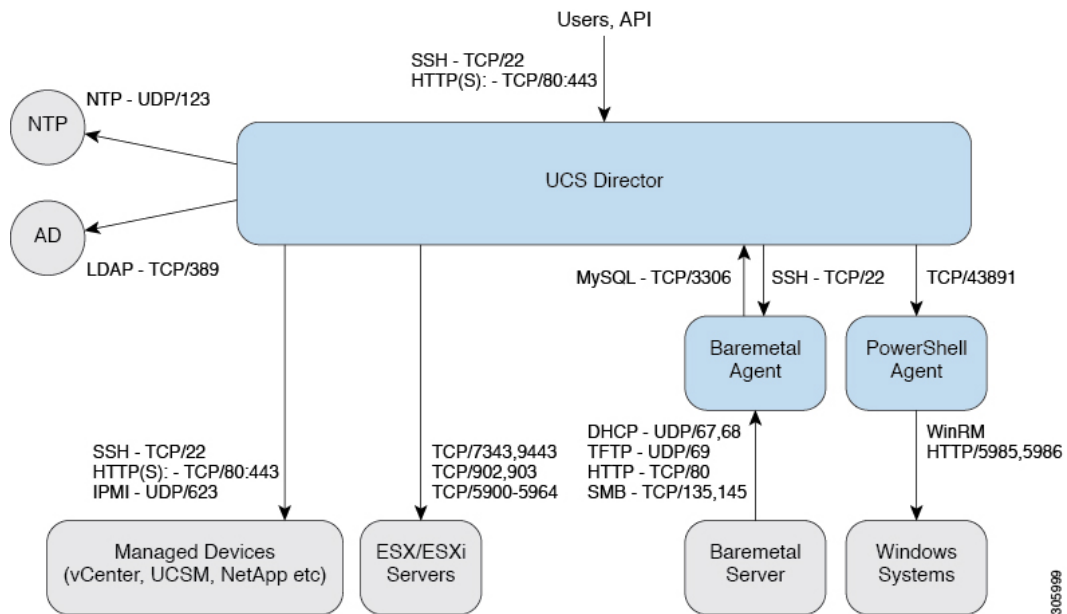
Users, API

SSH - TCP/22
HTTP(S): - TCP/80:443

NTP - UDP/123

NTP

UCS Director

AD

LDAP - TCP/389

MySQL - TCP/3306

SSH - TCP/22

TCP/43891

Baremetal Agent

PowerShell Agent

SSH - TCP/22
HTTP(S): - TCP/80:443
IPMI - UDP/623

TCP/7343,9443
TCP/902,903
TCP/5900-5964

DHCP - UDP/67,68
TFTP - UDP/69
HTTP - TCP/80
SMB - TCP/135,145

WinRM
HTTP/5985,5986

Managed Devices (vCenter, UCSM, NetApp etc)

ESX/ESXi Servers

Baremetal Server

Windows Systems

305999